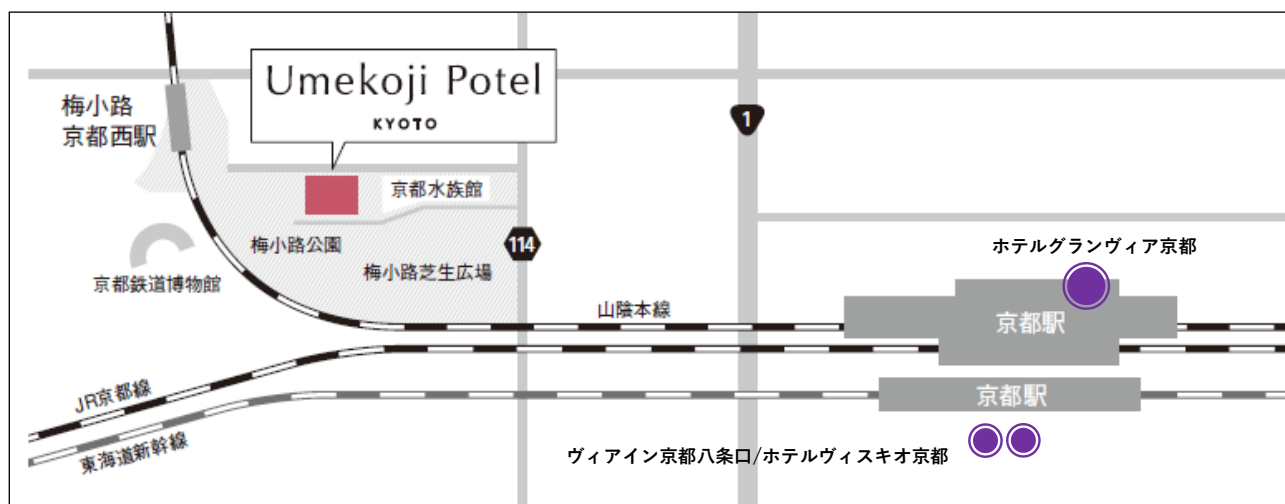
梅小路
京都西駅

Umekoji Potel
KYOTO

1

京都水族館

114

梅小路公園

梅小路芝生広場

京都鉄道博物館

ホテルグランヴィア京都

山陰本線

京都駅

JR京都線

京都駅

東海道新幹線

ヴィアイン京都八条口/ホテルヴィスキオ京都